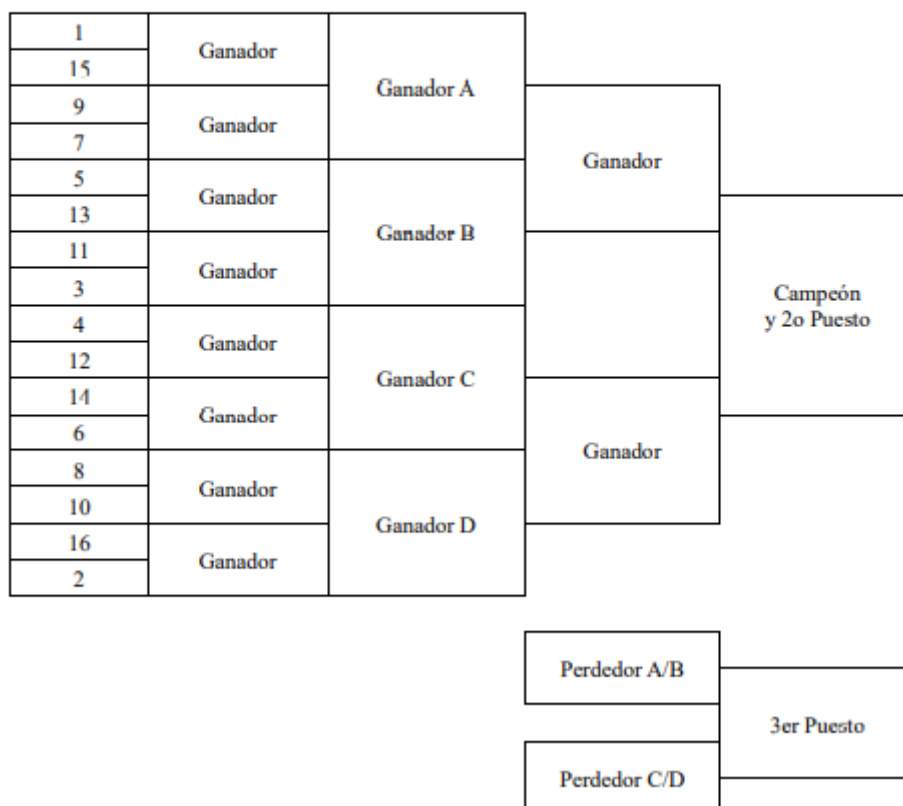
1
15
Ganador
9
7
Ganador
Ganador A
5
13
Ganador
11
3
Ganador
Ganador B
Ganador
4
12
Ganador
14
6
Ganador
Ganador C
8
10
Ganador
16
2
Ganador
Ganador D
Ganador
Campeón y 2o Puesto

Perdedor A/B
Perdedor C/D
3er Puesto